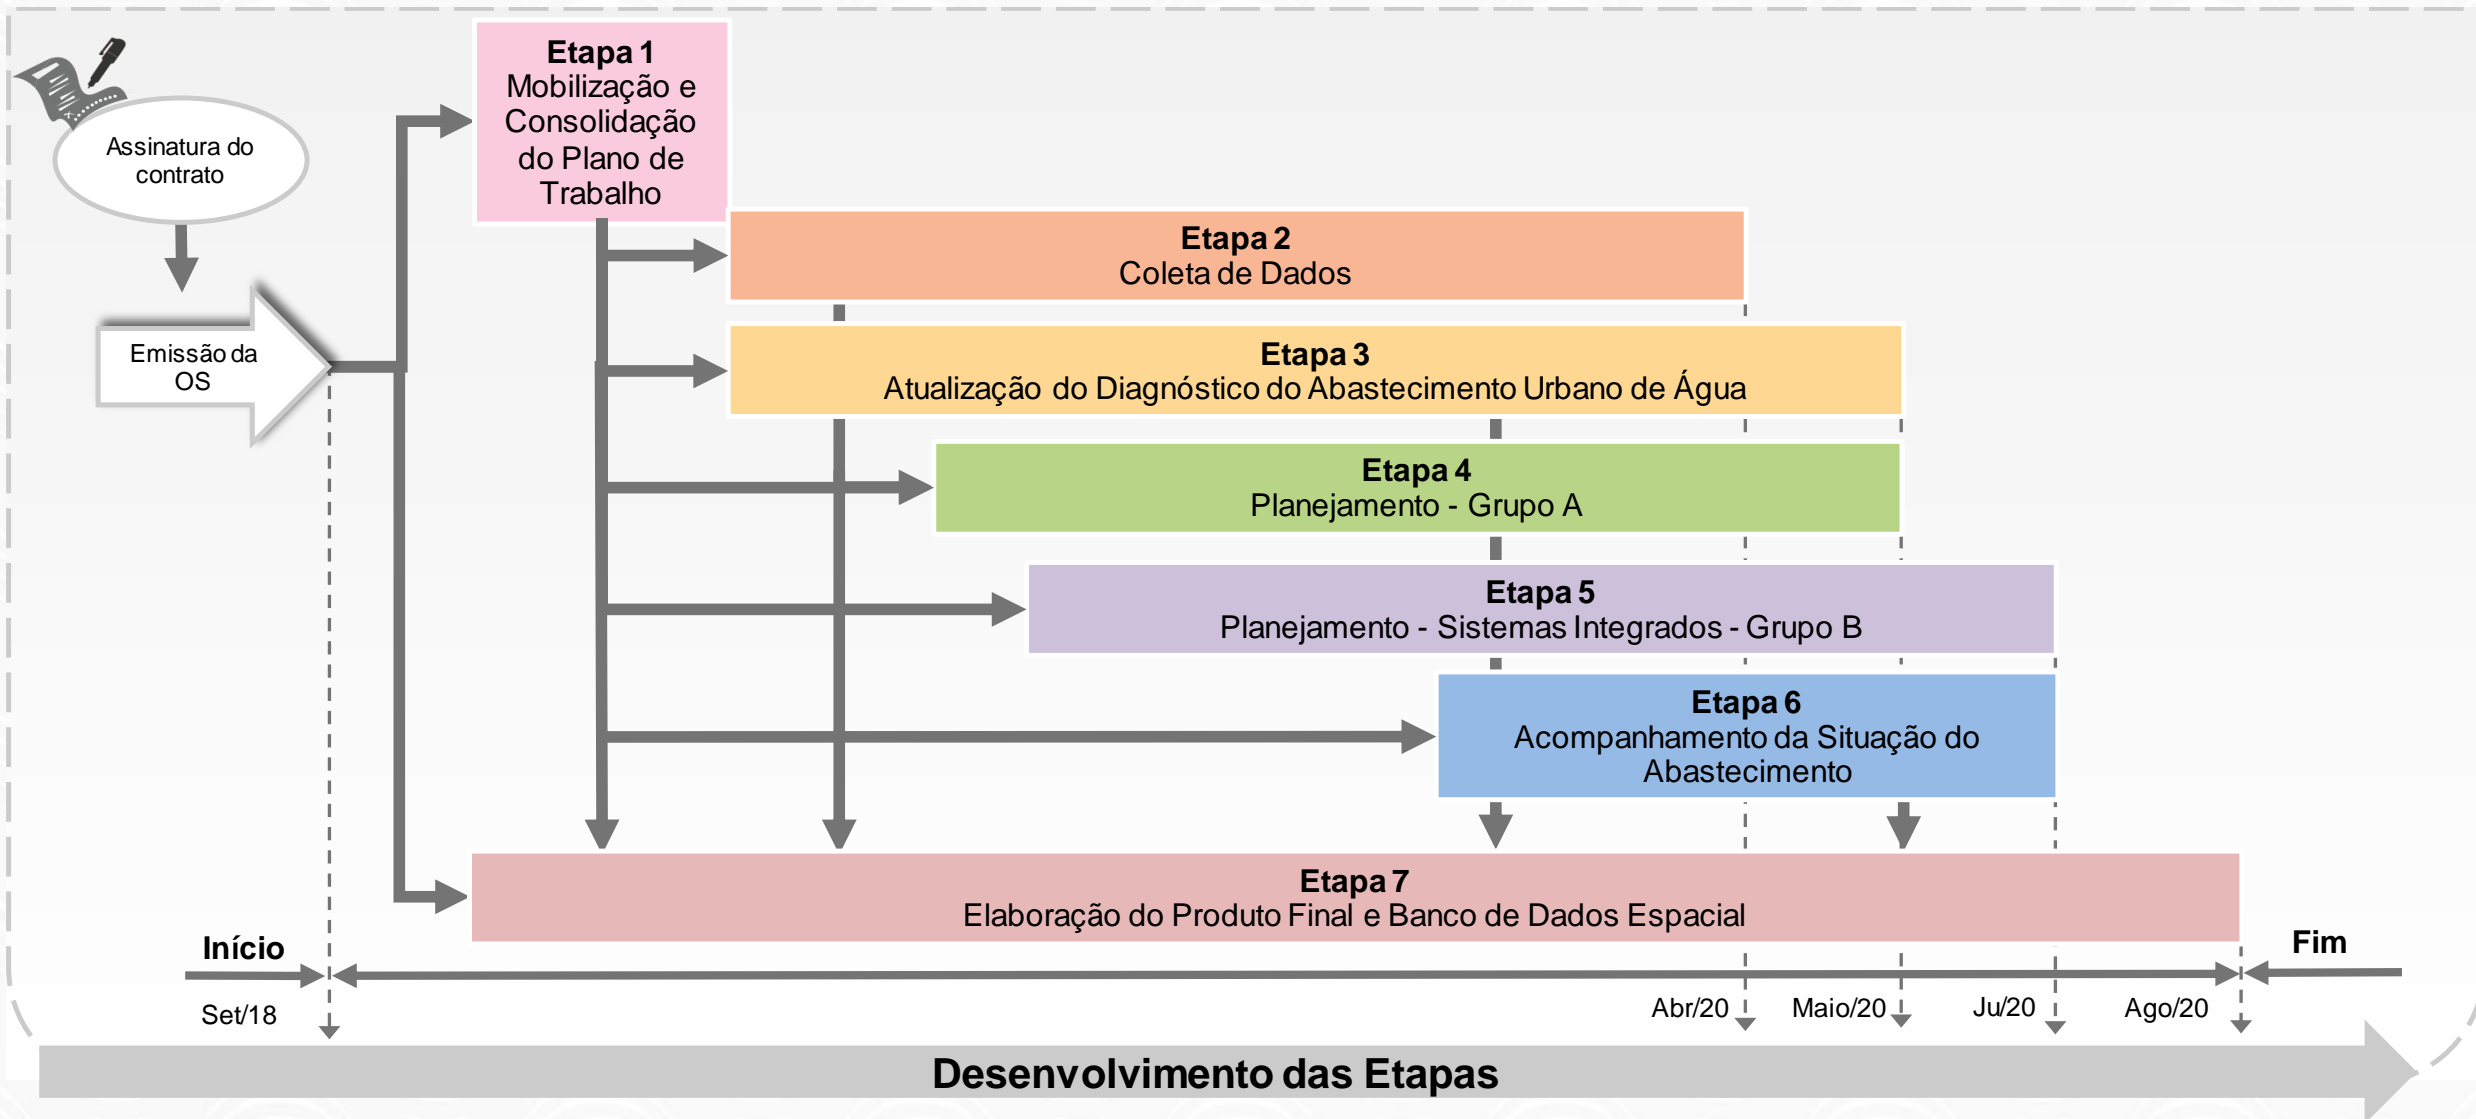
Assinatura do contrato

Emissão da OS

Etapa 1
Mobilização e Consolidação do Plano de Trabalho

Etapa 2
Coleta de Dados

Etapa 3
Atualização do Diagnóstico do Abastecimento Urbano de Água

Etapa 4
Planejamento - Grupo A

Etapa 5
Planejamento - Sistemas Integrados - Grupo B

Etapa 6
Acompanhamento da Situação do Abastecimento

Etapa 7
Elaboração do Produto Final e Banco de Dados Espacial

Início

Fim

Set/18

Abr/20

Maio/20

Ju/20

Ago/20

Desenvolvimento das Etapas